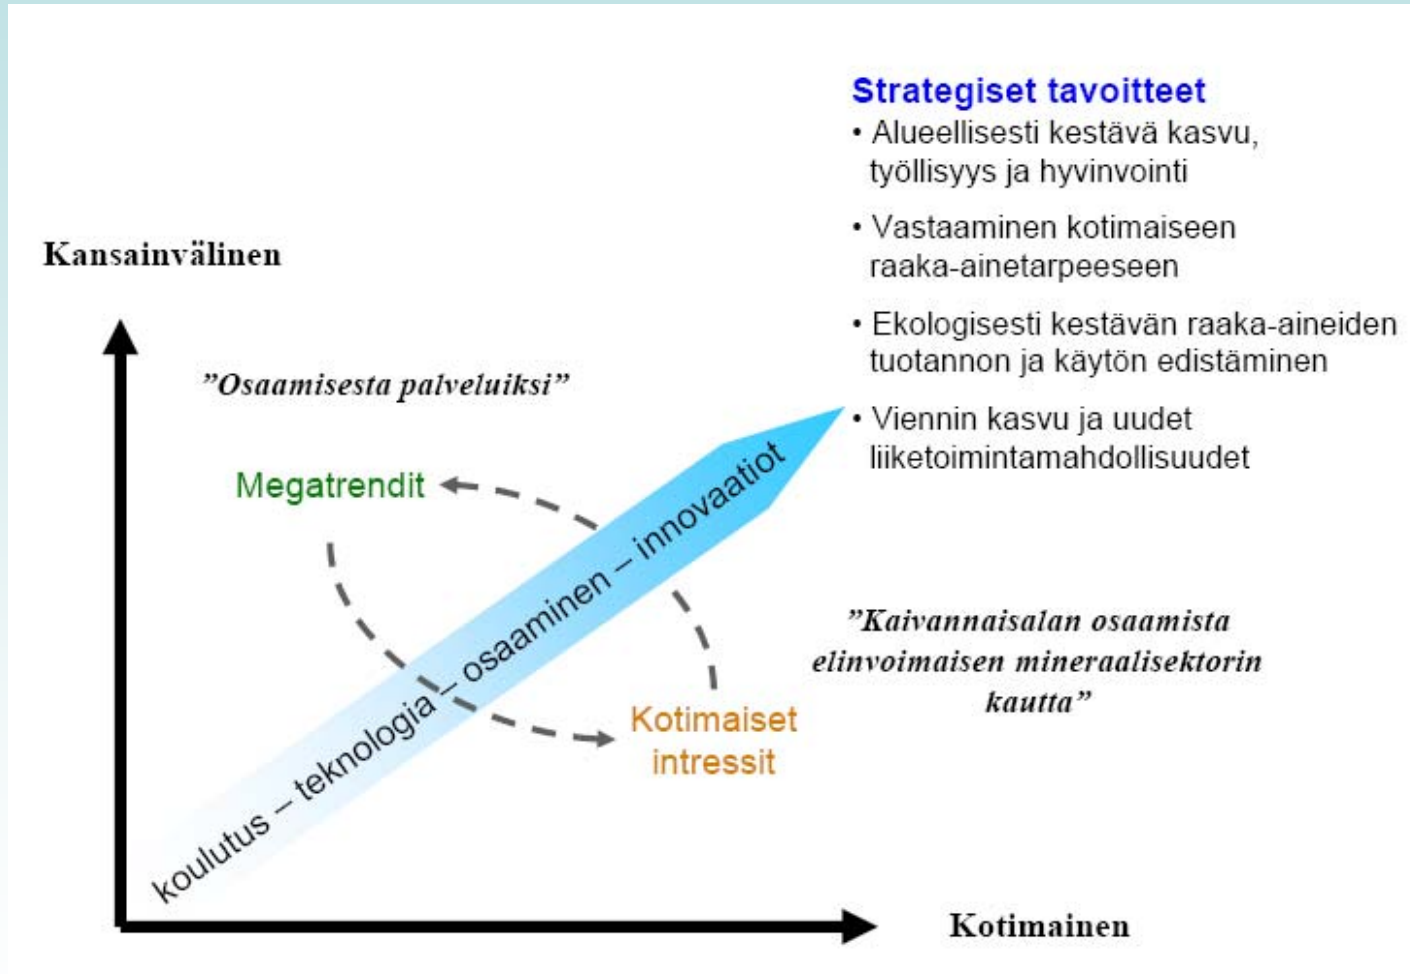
Strategiset tavoitteet
• Alueellisesti kestävä kasvu, työllisyys ja hyvinvointi
• Vastaaminen kotimaiseen raaka-ainetarpeeseen
• Ekologisesti kestävän raaka-aineiden tuotannon ja käytön edistäminen
• Viennin kasvu ja uudet liiketoimintamahdollisuudet

Kansainvälinen

”Osaamisesta palveluiksi”

Megatrendit

koulutus – teknologia – osaaminen – innovaatiot

”Kaivannaisalan osaamista elinvoimaisen mineraalisektorin kautta”

Kotimaiset intressit

Kotimainen